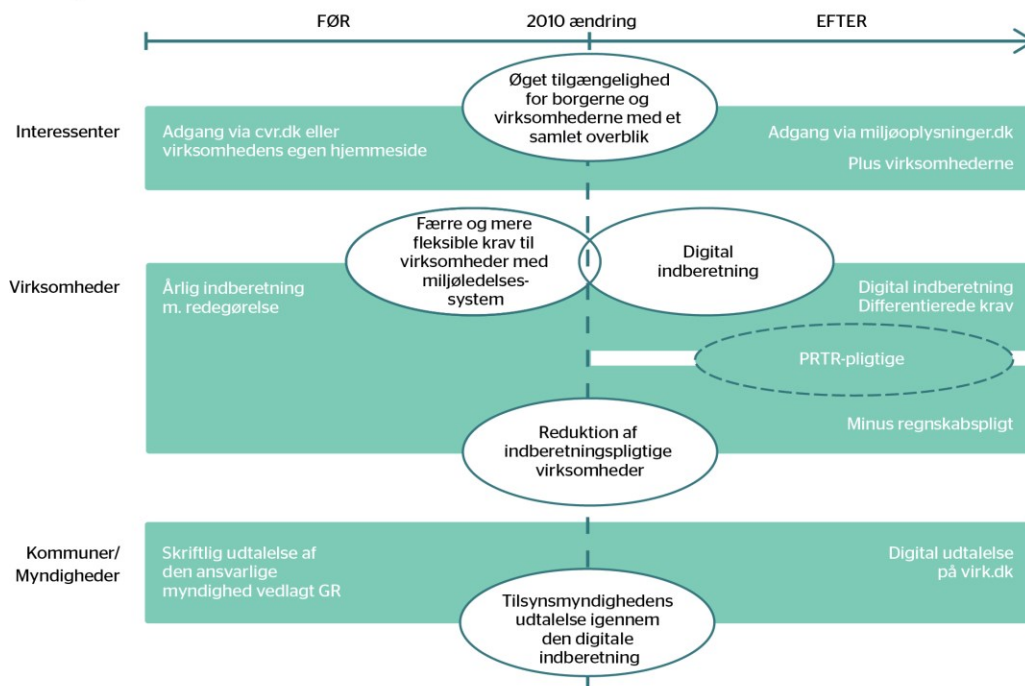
FØR

2010 ændring

EFTER

Interessenter

Adgang via cvr.dk eller virksomhedens egen hjemmeside

Øget tilgængelighed for borgerne og virksomhederne med et samlet overblik

Adgang via miljøoplysninger.dk

Plus virksomhederne

Virksomheder

Årlig indberetning m. redegørelse

Færre og mere fleksible krav til virksomheder med miljøledelsessystem

Digital indberetning

Digital indberetning Differentierede krav

PRTR-pligtige

Reduktion af indberetningspligtige virksomheder

Minus regnskabspligt

Kommuner/ Myndigheder

Skriftlig udtalelse af den ansvarlige myndighed vedlagt GR

Tilsynsmyndighedens udtalelse igennem den digitale indberetning

Digital udtalelse på virk.dk